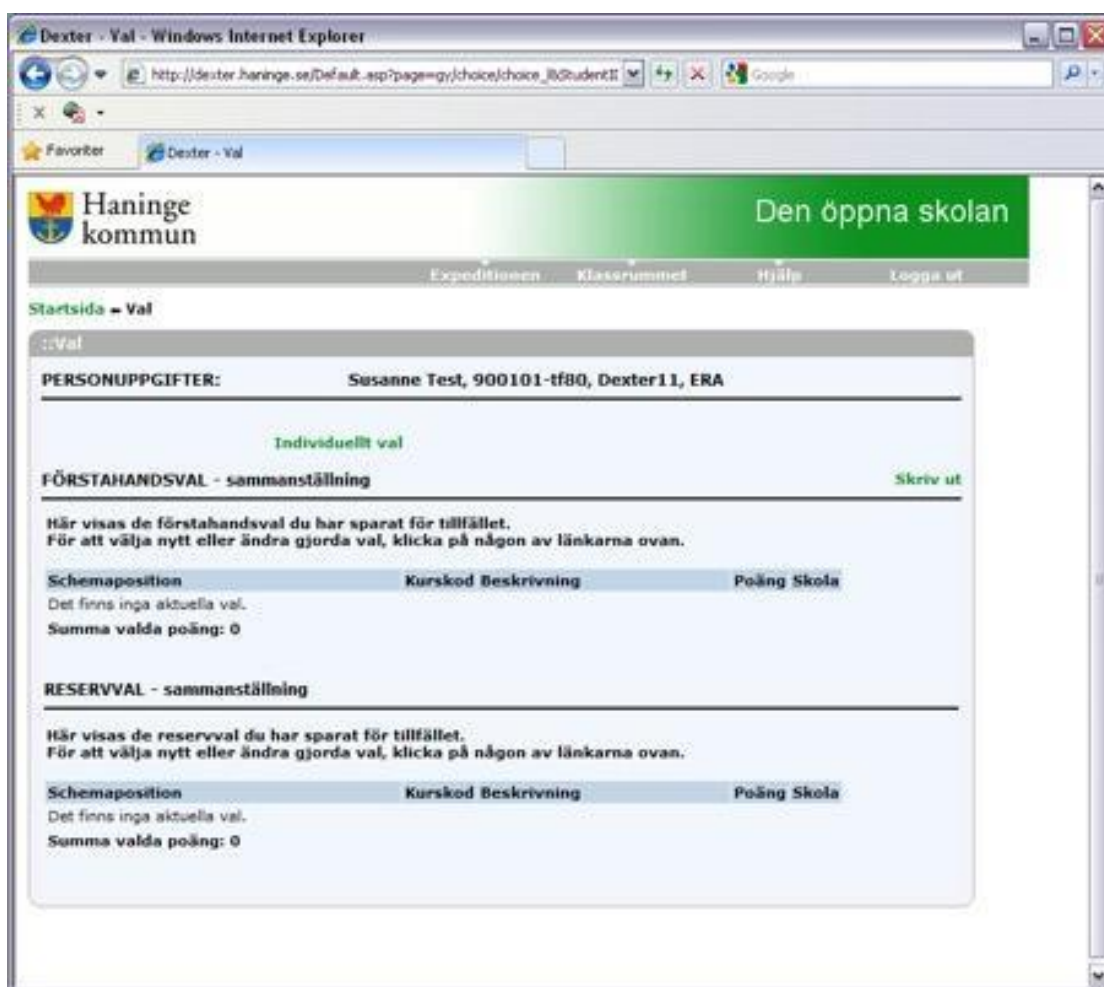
Dexter - Val - Windows Internet Explorer

http://dexter.haninge.se/Default.asp?page=gy/choice/choice_lb&studentI

Google

Favoriter

Dexter - Val

Haninge kommun

Den öppna skolan

Expeditionen Klassrummet Hjälp Logga ut

Startsida = Val

::Val

PERSONUPPGIFTER: Susanne Test, 900101-tf80, Dexter11, ERA

Individuellt val

FÖRSTAHANDSVAL - sammanställning

Skriv ut

Här visas de förstahandsval du har sparat för tillfället.
För att välja nytt eller ändra gjorda val, klicka på någon av länkarna ovan.

| Schemaposition | Kurskod | Beskrivning | Poäng | Skola |
|---|---|---|---|---|

Det finns inga aktuella val.

Summa valda poäng: 0

RESERVVAL - sammanställning

Här visas de reservval du har sparat för tillfället.
För att välja nytt eller ändra gjorda val, klicka på någon av länkarna ovan.

| Schemaposition | Kurskod | Beskrivning | Poäng | Skola |
|---|---|---|---|---|

Det finns inga aktuella val.

Summa valda poäng: 0